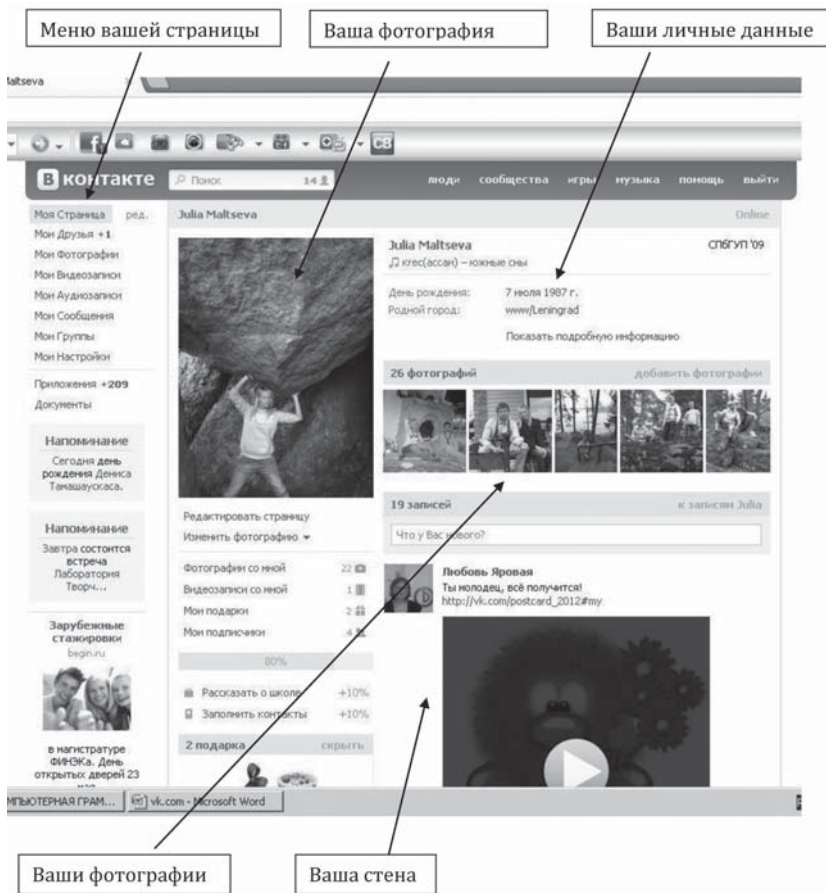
Меню вашей страницы

Ваша фотография

Ваши личные данные

Maltseva

В контакте Поиск 14

люди сообщества игры музыка помощь выйти

Моя Страница ред.
Мои Друзья +1
Мои Фотографии
Мои Видеозаписи
Мои Аудиозаписи
Мои Сообщения
Мои Группы
Мои Настройки
Приложения +209
Документы

Напоминание
Сегодня день рождения Дениса Тамашаускаса.

Напоминание
Завтра состоится встреча Лаборатория Творч...

Зарубежные стажировки
begin.ru

в магистратуре ФИНЭКа. День открытых дверей 23

Julia Maltseva

Online

Julia Maltseva
СПбГУП '09
кгес(ассан) – южные сны

День рождения: 7 июля 1987 г.
Родной город: www/Leningrad

Показать подробную информацию

26 фотографий
добавить фотографии

Редактировать страницу
Изменить фотографию

Фотографии со мной 22
Видеозаписи со мной 1
Мои подарки 2
Мои подписчики 4

80%

Рассказать о школе +10%
Заполнить контакты +10%

2 подарка
скрыть

19 записей
к записям Julia

Что у Вас нового?

Любовь Яровая
Ты молодец, всё получится!
http://vk.com/postcard_2012#my

МПЬЮТЕРНАЯ ГРАМ...
vk.com - Microsoft Word

Ваши фотографии

Ваша стена